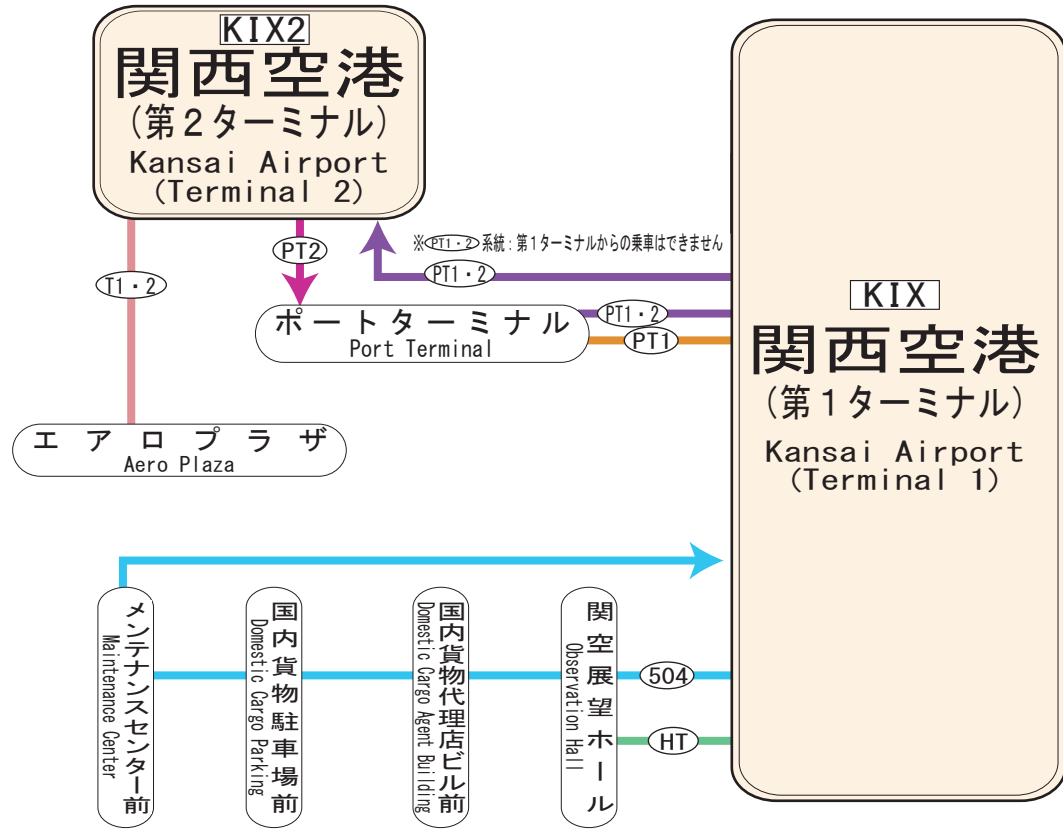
KIX2
関西空港
（第２ターミナル）
Kansai Airport
（Terminal 2）

※PT1・2 系統：第１ターミナルからの乗車はできません

T1・2

PT2

PT1・2

PT1・2

PT1

ポートターミナル
Port Terminal

エアロプラザ
Aero Plaza

KIX
関西空港
（第１ターミナル）
Kansai Airport
（Terminal 1）

メンテナンスセンター前
Maintenance Center

国内貨物駐車場前
Domestic Cargo Parking

国内貨物代理店ビル前
Domestic Cargo Agent Building

関空展望ホール
Observation Hall

504

HT